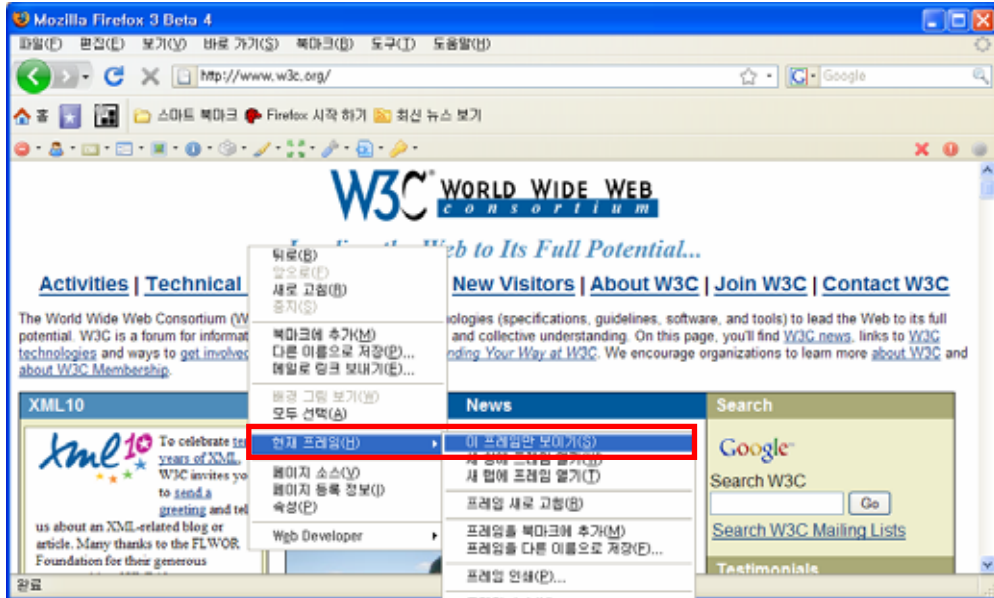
Mozilla Firefox 3 Beta 4

파일(F) 편집(E) 보기(V) 바로 가기(S) 북마크(B) 도구(T) 도움말(H)

http://www.w3c.org/

Google

홈 스마트 북마크 Firefox 시작 하기 최신 뉴스 보기

W3C WORLD WIDE WEB consortium

Leading the Web to Its Full Potential...

Activities | Technical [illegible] New Visitors | About W3C | Join W3C | Contact W3C

The World Wide Web Consortium (W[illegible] technologies (specifications, guidelines, software, and tools) to lead the Web to its full potential. W3C is a forum for informat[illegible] and collective understanding. On this page, you'll find W3C news, links to W3C technologies and ways to get involved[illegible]nding Your Way at W3C. We encourage organizations to learn more about W3C and about W3C Membership.

뒤로(B)
앞으로(F)
새로 고침(R)
중지(S)
북마크에 추가(M)
다른 이름으로 저장(P)...
메일로 링크 보내기(E)...
배경 그림 보기(W)
모두 선택(A)
현재 프레임(H)
페이지 소스(V)
페이지 등록 정보(I)
속성(P)
Web Developer

이 프레임만 보이기(S)
새 창에 프레임 열기(W)
새 탭에 프레임 열기(T)
프레임 새로 고침(R)
프레임을 북마크에 추가(M)
프레임을 다른 이름으로 저장(F)...
프레임 인쇄(P)...

XML10

xml 10

To celebrate te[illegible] years of XML, W3C invites yo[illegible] to send a greeting and tel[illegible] us about an XML-related blog or article. Many thanks to the FLWOR Foundation for their generous

News

Search

Google

Search W3C

Go

Search W3C Mailing Lists

Testimonials

완료